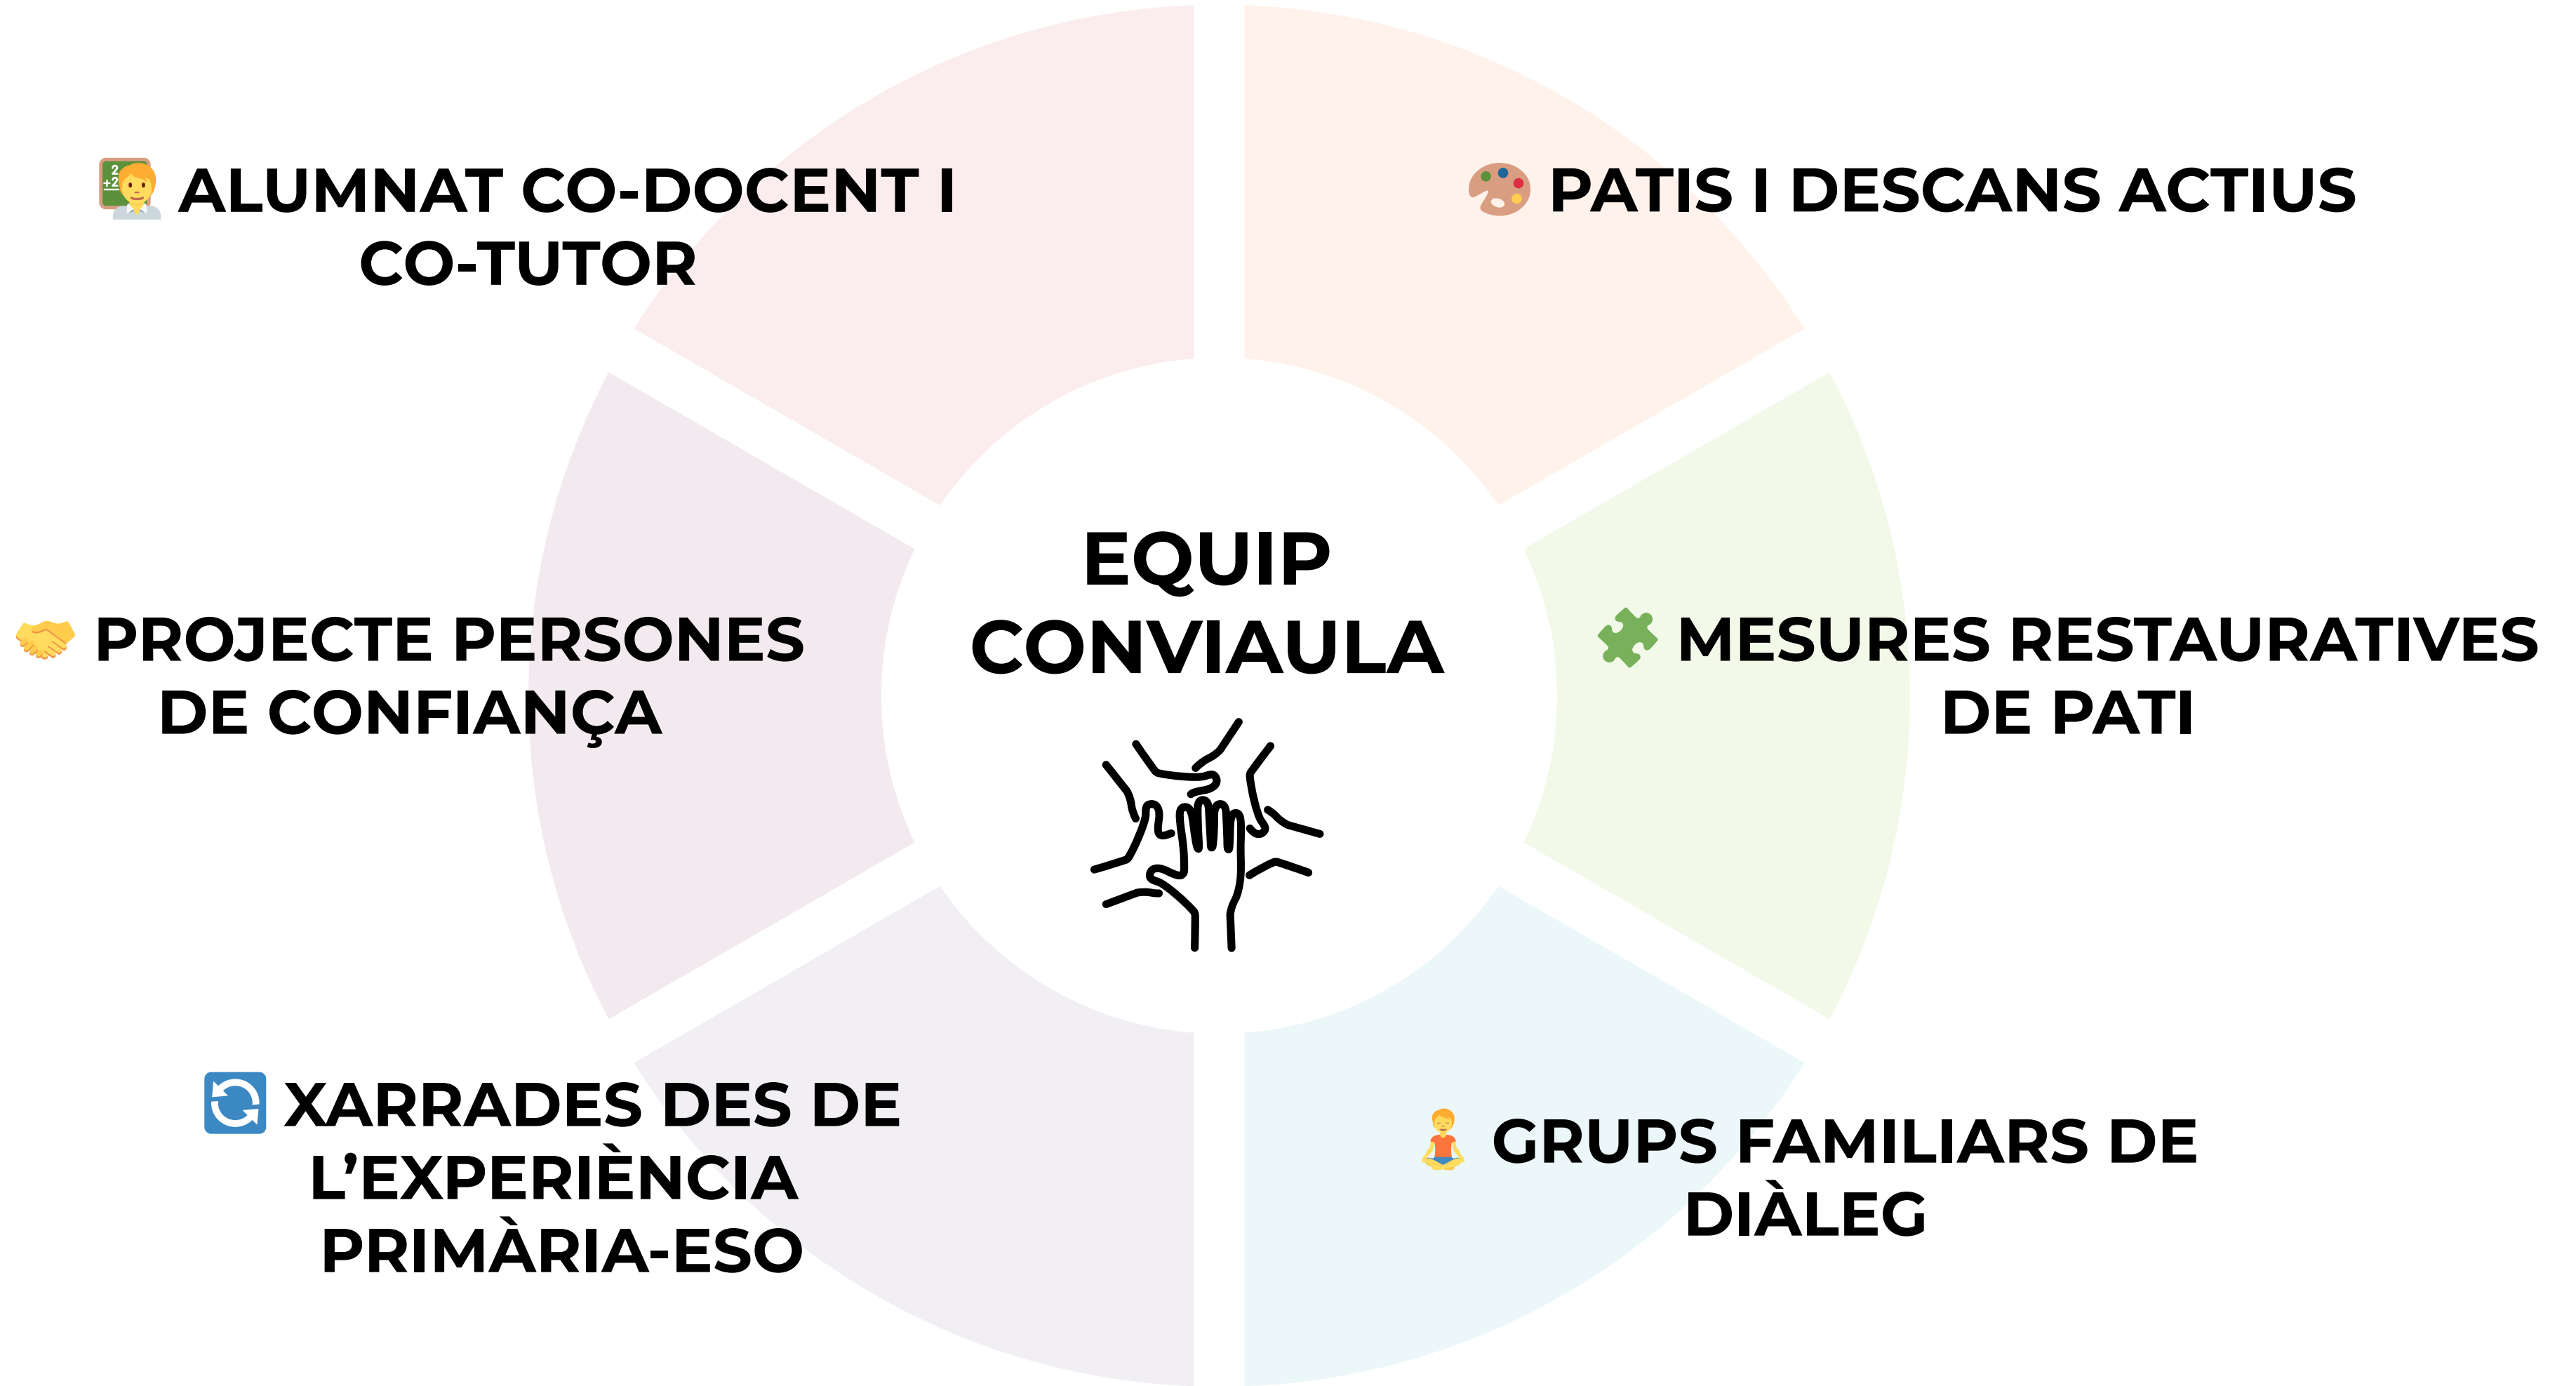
ALUMNAT CO-DOCENT I CO-TUTOR

PATIS I DESCANS ACTIUS

EQUIP CONVIAULA

PROJECTE PERSONES DE CONFIANÇA

MESURES RESTAURATIVES DE PATI

XARRADES DES DE L'EXPERIÈNCIA PRIMÀRIA-ESO

GRUPS FAMILIARS DE DIÀLEG